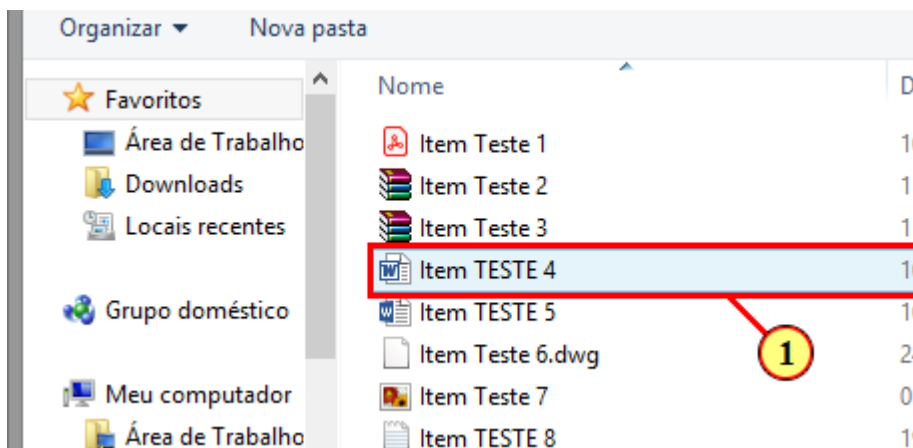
Organizar ▾ Nova pasta

Favoritos
Área de Trabalho
Downloads
Locais recentes

Grupo doméstico

Meu computador
Área de Trabalho

Nome
Item Teste 1
Item Teste 2
Item Teste 3
Item TESTE 4
Item TESTE 5
Item Teste 6.dwg
Item Teste 7
Item TESTE 8

1